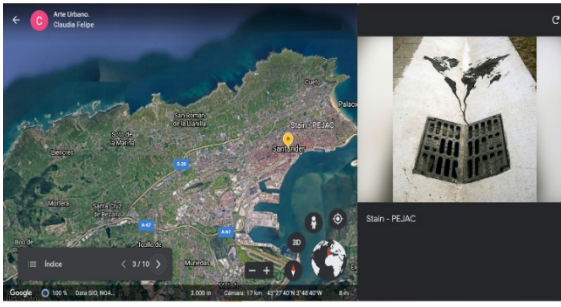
C Arte Urbano.
Claudia Felipe

San Román de la Llanilla
Stain - PEJAC
Santander
Soto de la Marina
Liencres
Mortera
Boo de
Índice
3 / 10
Muriedas
3D
Palacio
S-20
A-67
Google 100 %
Datos SIO, NOA...
3.000 m
Cámara: 17 km 43°27'40"N 3°48'40"W

Stain - PEJAC